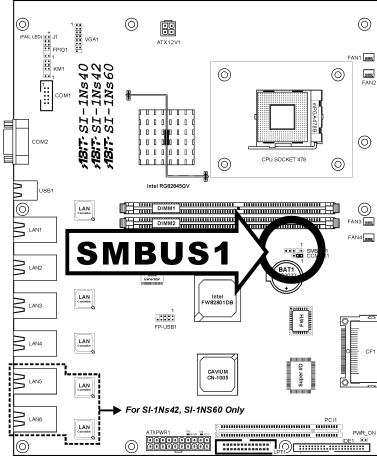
(PAIL LED) J1
FPIO1
VGA1
ATX12V1
KM1
COM1
FAN1
FAN2
ABIT SI-1Ns40
ABIT SI-1Ns42
ABIT SI-1Ns60
COM2
CPU SOCKET 478
USB1
Intel RG82845GV
LAN Controller
DIMM1
DIMM2
FAN3
FAN4
LAN1
SMBUS1
LAN Controller
LAN2
SMBUS1
BAT1
LAN Controller
Intel FW82801DB
FWH
LAN3
FP-USB1
LAN Controller
LAN4
CF1
CAVIUM CN-1005
Super I/O
LAN5
LAN Controller
For SI-1NS42, SI-1NS60 Only
LAN6
PCI1
ATXPWR1
PWR_ON
IDE1